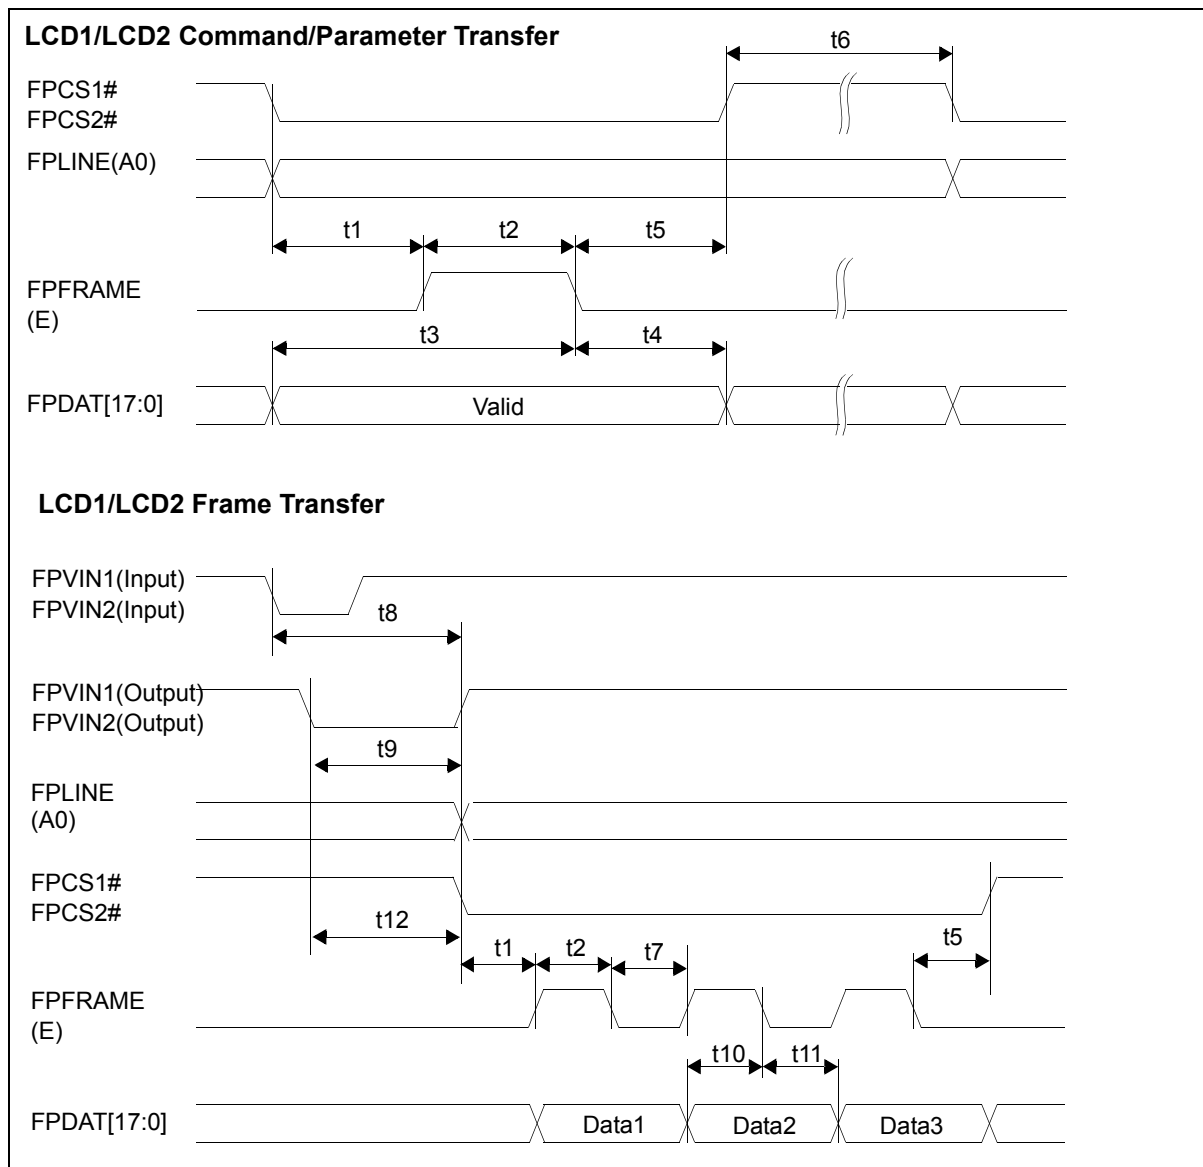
LCD1/LCD2 Command/Parameter Transfer

t6

FPCS1#
FPCS2#

FPLINE(A0)

t1 t2 t5

FPFRAME
(E)

t3 t4

FPDAT[17:0]

Valid

LCD1/LCD2 Frame Transfer

FPVIN1(Input)
FPVIN2(Input)

t8

FPVIN1(Output)
FPVIN2(Output)

t9

FPLINE
(A0)

FPCS1#
FPCS2#

t12

t1 t2 t7

t5

FPFRAME
(E)

t10 t11

FPDAT[17:0]

Data1 Data2 Data3